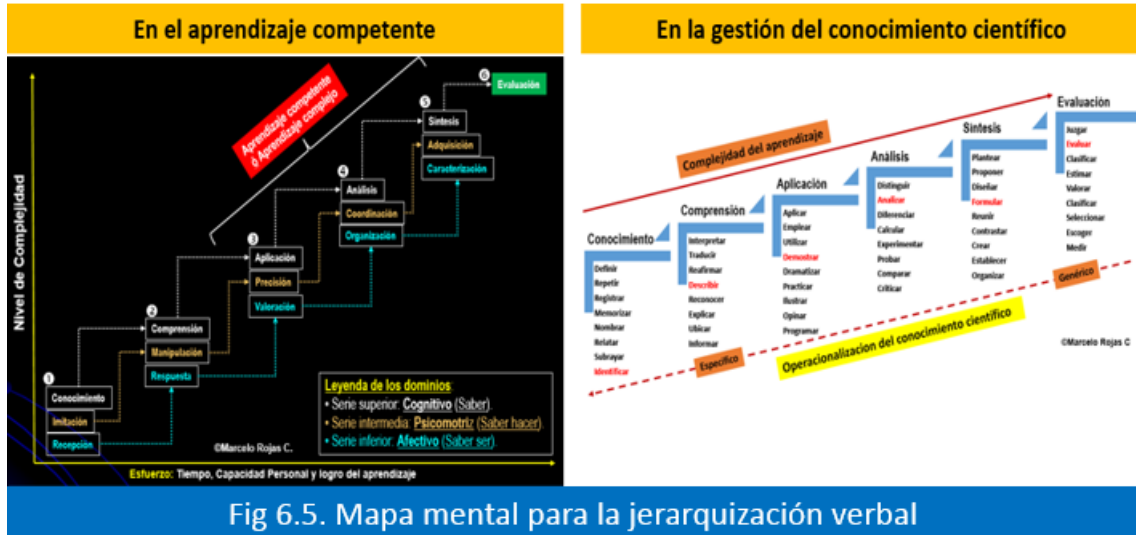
En el aprendizaje competente

Nivel de Complejidad

Aprendizaje competente ó Aprendizaje complejo

6 Evaluación

5 Síntesis
Adquisición
Caracterización

4 Análisis
Coordinación
Organización

3 Aplicación
Precisión
Valoración

2 Comprensión
Manipulación
Respuesta

1 Conocimiento
Imitación
Recepción

Leyenda de los dominios:
• Serie superior: Cognitivo (Saber)
• Serie intermedia: Psicomotriz (Saber hacer)
• Serie inferior: Afectivo (Saber ser)

©Marcelo Rojas C.

Esfuerzo: Tiempo, Capacidad Personal y logro del aprendizaje

En la gestión del conocimiento científico

Complejidad del aprendizaje

Conocimiento
Definir
Repetir
Registrar
Memorizar
Nombrar
Relatar
Subrayar
Identificar

Comprensión
Interpretar
Traducir
Reafirmar
Describir
Reconocer
Explicar
Ubicar
Informar

Aplicación
Aplicar
Emplear
Utilizar
Demostrar
Dramatizar
Practicar
Ilustrar
Opinar
Programar

Análisis
Distinguir
Analizar
Diferenciar
Calcular
Experimentar
Probar
Comparar
Criticar

Síntesis
Plantear
Proponer
Diseñar
Formular
Reunir
Contrastar
Crear
Establecer
Organizar

Evaluación
Juzgar
Evaluar
Clasificar
Estimar
Valorar
Clasificar
Seleccionar
Escoger
Medir

Específico

Operacionalizacion del conocimiento científico

Genérico

©Marcelo Rojas C

Fig 6.5. Mapa mental para la jerarquización verbal